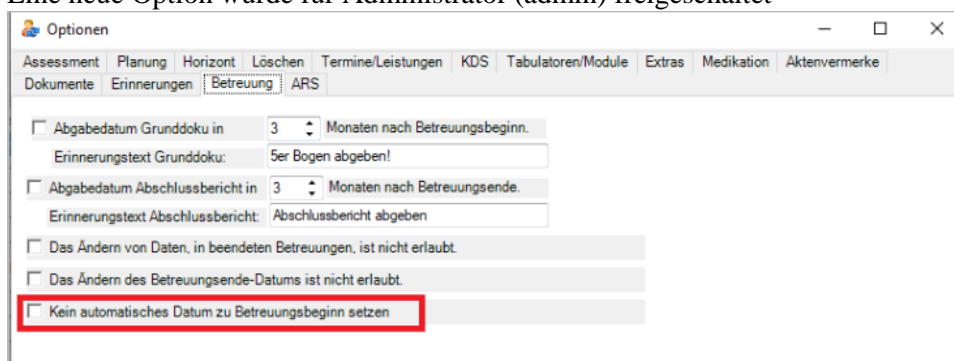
Eine neue Option wurde für Administrator (admin) freigeschaltet

Optionen

Assessment | Planung | Horizont | Löschen | Termine/Leistungen | KDS | Tabulatoren/Module | Extras | Medikation | Aktenvermerke
Dokumente | Erinnerungen | Betreuung | ARS

Abgabedatum Grunddoku in 3 Monaten nach Betreuungsbeginn.
Erinnerungstext Grunddoku: 5er Bogen abgeben!
Abgabedatum Abschlussbericht in 3 Monaten nach Betreuungsende.
Erinnerungstext Abschlussbericht: Abschlussbericht abgeben
Das Ändern von Daten, in beendeten Betreuungen, ist nicht erlaubt.
Das Ändern des Betreuungsende-Datums ist nicht erlaubt.
Kein automatisches Datum zu Betreuungsbeginn setzen